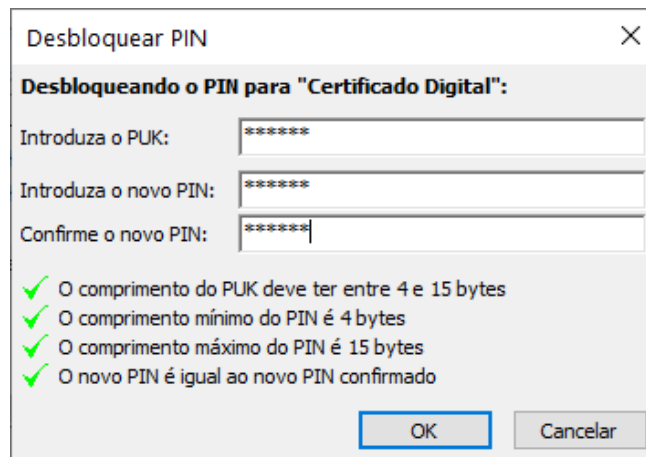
Desbloquear PIN

×

**Desbloqueando o PIN para "Certificado Digital":**

Introduza o PUK: ******

Introduza o novo PIN: ******

Confirme o novo PIN: ******

O comprimento do PUK deve ter entre 4 e 15 bytes

O comprimento mínimo do PIN é 4 bytes

O comprimento máximo do PIN é 15 bytes

O novo PIN é igual ao novo PIN confirmado

OK

Cancelar